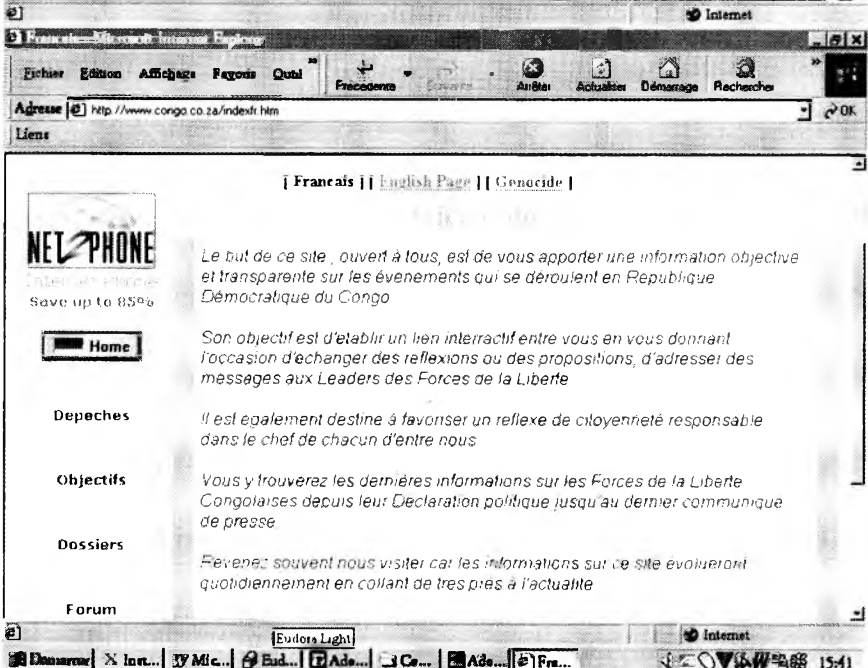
Internet

Francais - Microsoft Internet Explorer

Fichier Edition Affichage Favoris Outil Precedente Suivante Arrêter Actualiser Démarrage Rechercher

Adresse http://www.congo.co.za/indexfr.htm OK

Liens

| Francais | | English Page | | Genocide |

NET PHONE
Internet Phone
Save up to 85%

Home

Depeches

Objectifs

Dossiers

Forum

Le but de ce site , ouvert à tous, est de vous apporter une information objective et transparente sur les évenements qui se déroulent en République Démocratique du Congo

Son objectif est d'établir un lien interractif entre vous en vous donnant l'occasion d'echanger des reflexions ou des propositions, d'adresser des messages aux Leaders des Forces de la Liberte

Il est egalement destine à favoriser un reflexe de citoyenneté responsable dans le chef de chacun d'entre nous

Vous y trouverez les dernières informations sur les Forces de la Liberte Congolaises depuis leur Declaration politique jusqu'au dernier communique de presse

Revenez souvent nous visiter car les informations sur ce site évolueront quotidiennement en collant de tres pres à l'actualite

Eudora Light

Internet

Démarrer | X Int... | Mic... | Eud... | Ade... | Ce... | Ade... | Fra...

15:41